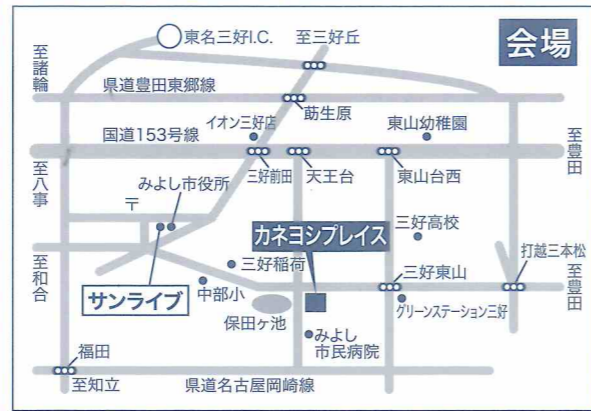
会場

東名三好I.C.

至三好丘

至諸輪

県道豊田東郷線

莇生原

イオン三好店

国道153号線

東山幼稚園

至豊田

至八事

三好前田

天王台

東山台西

みよし市役所

〒

カネヨシプレイス

三好高校

打越三本松

至和合

三好稲荷

三好東山

至豊田

サンライブ

中部小

保田ヶ池

グリーンステーション三好

みよし市民病院

福田

至知立

県道名古屋岡崎線